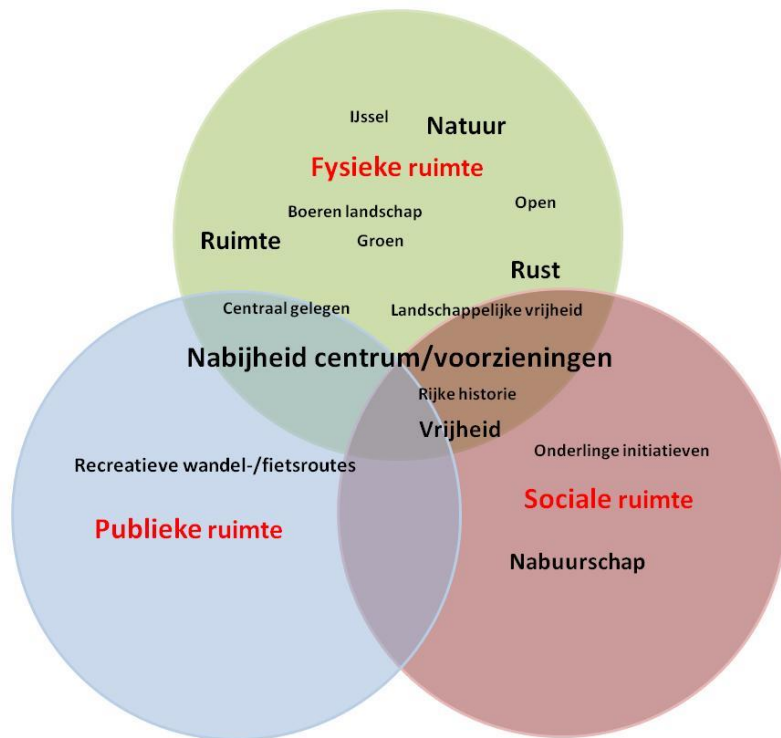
IJssel
Natuur
Fysieke ruimte
Open
Boeren landschap
Ruimte
Groen
Rust
Centraal gelegen
Landschappelijke vrijheid
Nabijheid centrum/voorzieningen
Rijke historie
Vrijheid
Onderlinge initiatieven
Recreatieve wandel-/fietsroutes
Sociale ruimte
Publieke ruimte
Nabuurschap